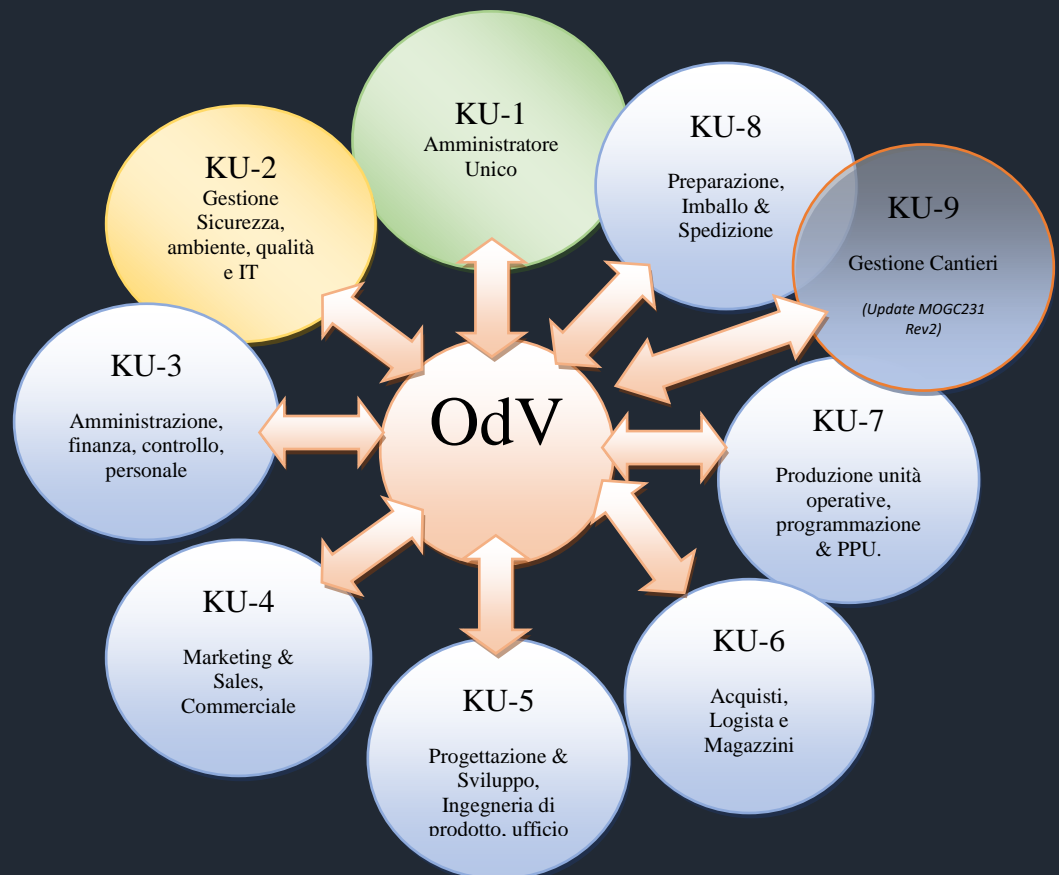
KU-1
Amministratore Unico

KU-8
Preparazione, Imballo & Spedizione

KU-9
Gestione Cantieri
(Update MOGC231 Rev2)

KU-2
Gestione Sicurezza, ambiente, qualità e IT

KU-3
Amministrazione, finanza, controllo, personale

OdV

KU-7
Produzione unità operative, programmazione & PPU.

KU-4
Marketing & Sales, Commerciale

KU-5
Progettazione & Sviluppo, Ingegneria di prodotto, ufficio

KU-6
Acquisti, Logista e Magazzini